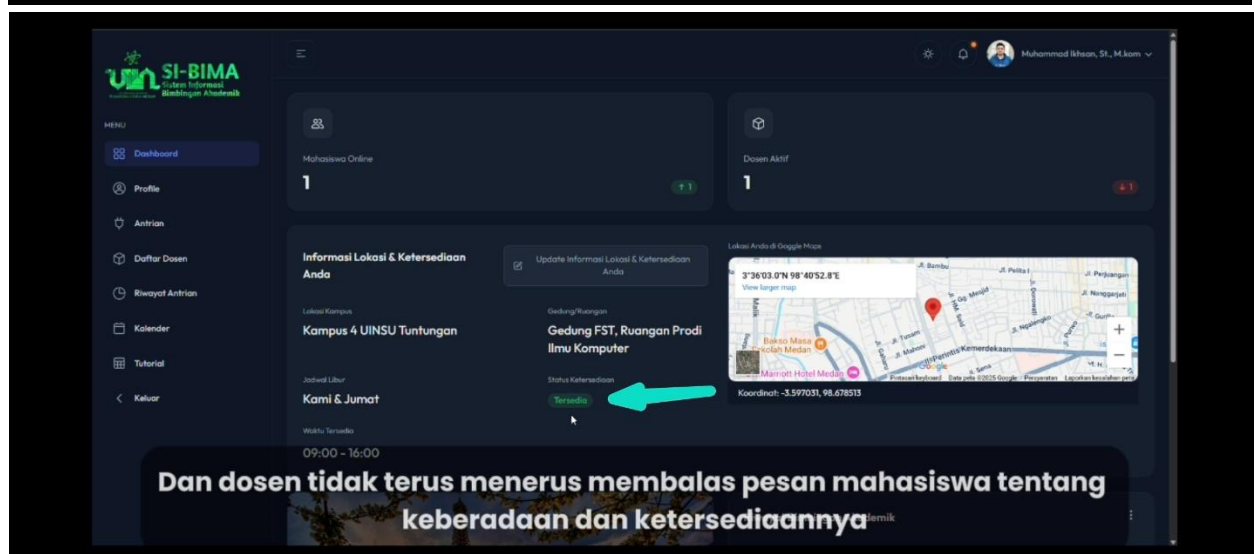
SI-BIMA
Sistem Informasi Bimbingan Akademik

MENU
Dashboard
Profile
Antrian
Daftar Dosen
Riwayat Antrian
Kalender
Tutorial
Keluar

Muhammad Ikhsan, St., M.kom

Mahasiswa Online
1
↑ 1

Dosen Aktif
1
↓ 1

Informasi Lokasi & Ketersediaan Anda

Update Informasi Lokasi & Ketersediaan Anda

Lokasi Kampus
Kampus 4 UINSU Tuntungan

Gedung/Ruangan
Gedung FST, Ruangan Prodi Ilmu Komputer

Jadwal Libur
Kami & Jumat

Status Ketersediaan
Tersedia

Waktu Tersedia
09:00 - 16:00

Lokasi Anda di Goggle Maps
3°36'03.0"N 98°40'52.8"E
View larger map
Bakso Masa Sekolah Medan
Marriott Hotel Medan
Jl. Kemerdekaan
Koordinat: -3.597031, 98.678513

Dan dosen tidak terus menerus membalas pesan mahasiswa tentang keberadaan dan ketersediaannya